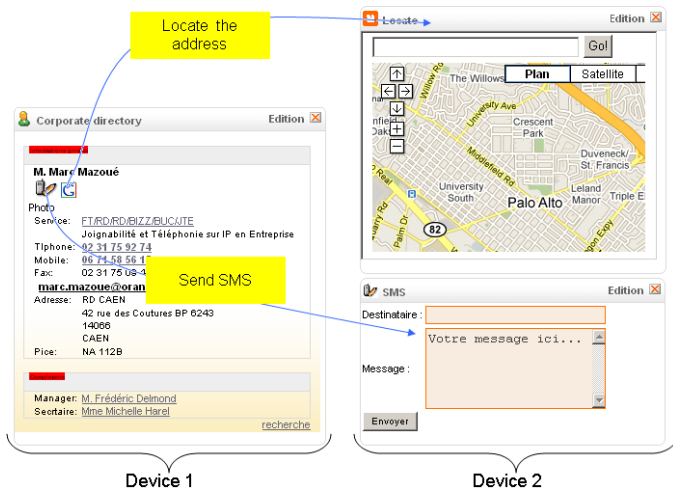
Locate the address

Locate

Edition

Go!

Plan

Satellite

The Willows

University Ave

Crescent Park

Duveneck/ St. Francis

Middlefield Rd

University South

Palo Alto

Leland Manor

Triple E

82

Corporate directory

Edition

M. Marc Mazoué

Photo

Service: FT/RD/RD/BIZZ/BUC/UTE

Joignabilité et Téléphonie sur IP en Entreprise

Tlphone: 02 31 75 92 74

Mobile: 06 74 58 56 1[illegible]

Fax: 02 31 75 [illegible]

marc.mazoue@oran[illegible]

Adresse: RD CAEN

42 rue des Coutures BP 6243

14066

CAEN

Pice: NA 112B

Manager: M. Frédéric Delmond

Secrtaire: Mme Michelle Harel

recherche

Send SMS

SMS

Edition

Destinataire :

Message :

Votre message ici...

Envoyer

Device 1

Device 2